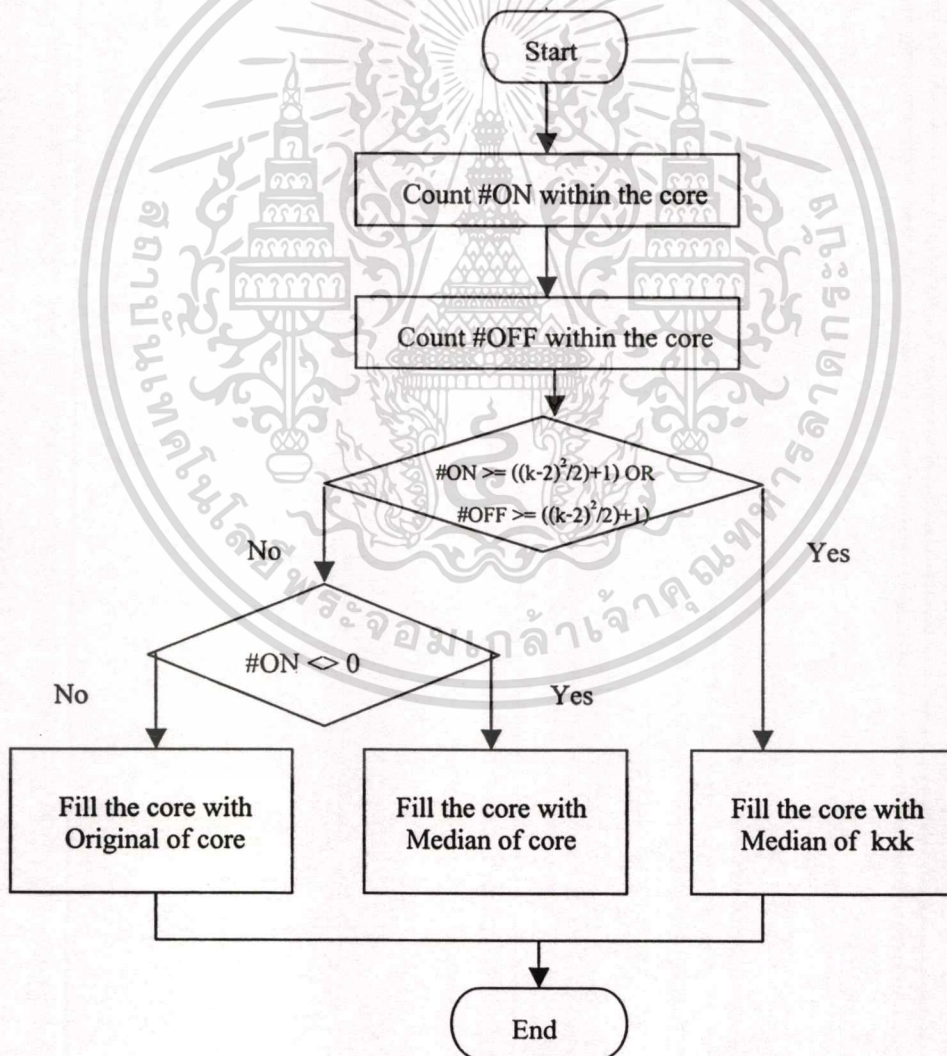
Start

Count #ON within the core

Count #OFF within the core

#ON >= $((k-2)^2/2)+1)$ OR
#OFF >= $((k-2)^2/2)+1)$

No

Yes

#ON <> 0

No

Yes

Fill the core with Original of core

Fill the core with Median of core

Fill the core with Median of kxk

End

สถาบันเทคโนโลยีพระจอมเกล้าเจ้าคุณทหารลาดกระบัง